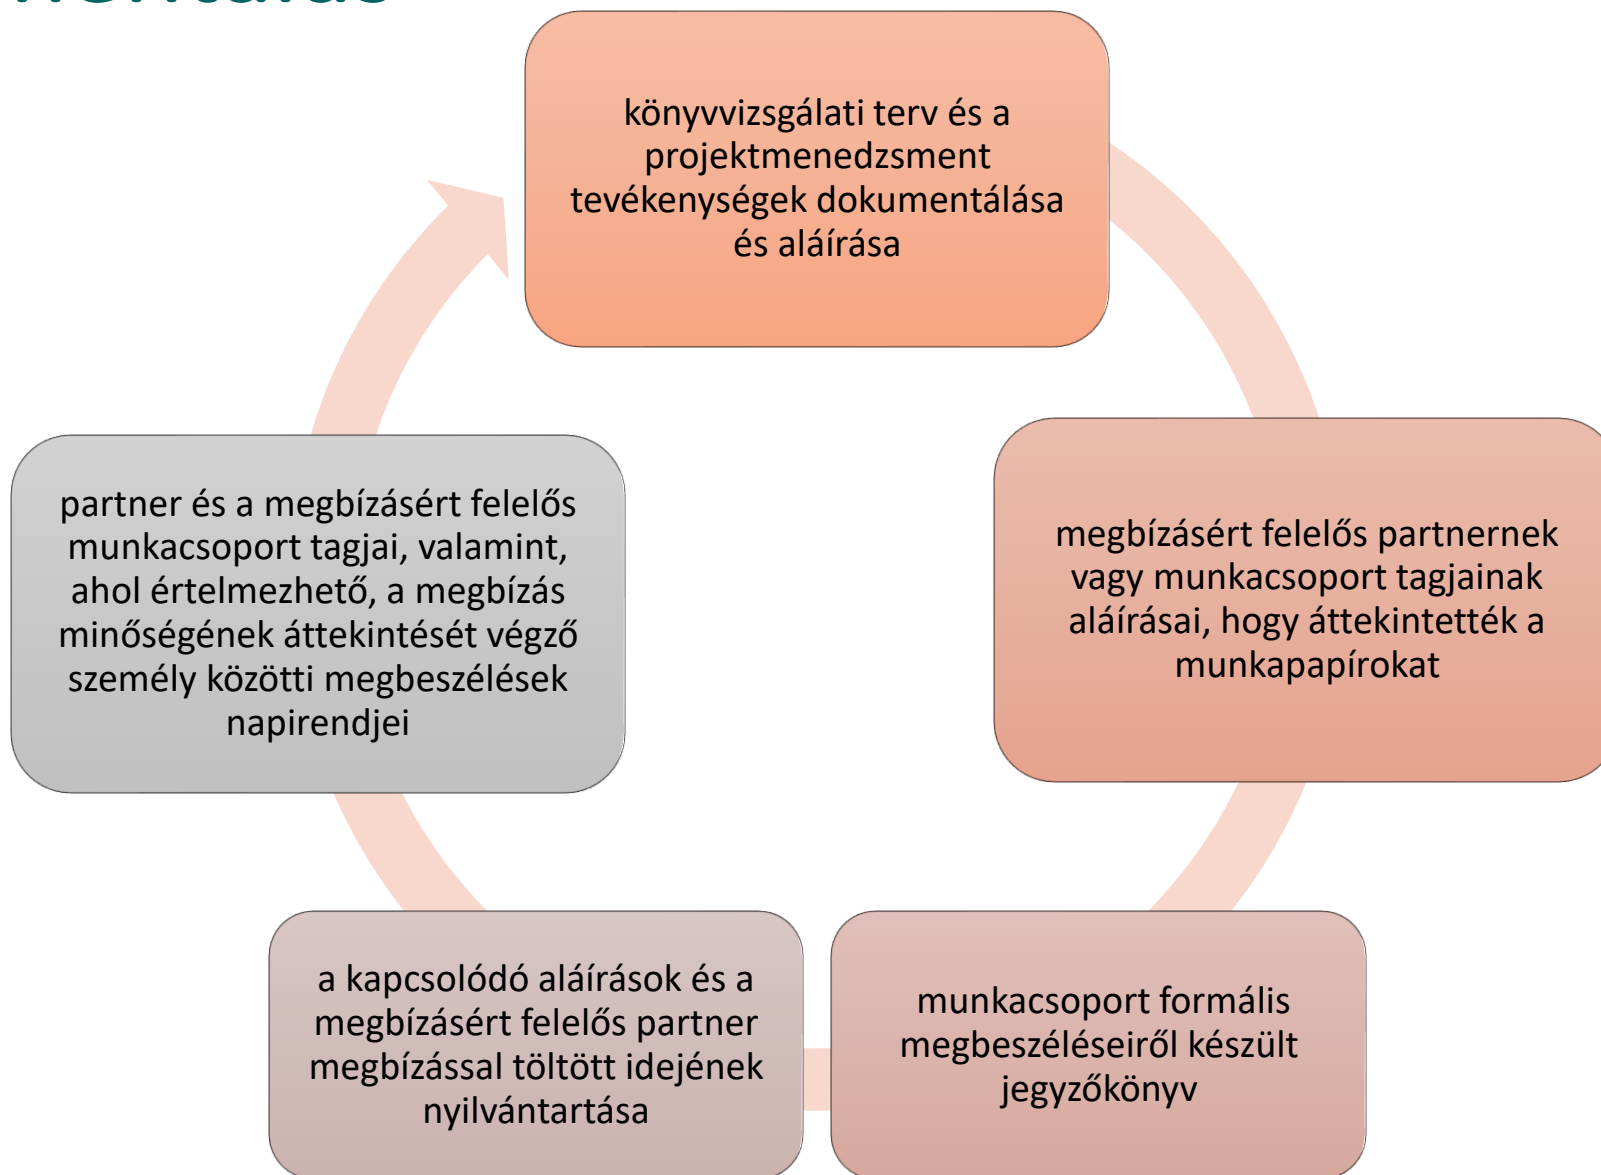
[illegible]

könyvvizsgálati terv és a projektmenedzsment tevékenységek dokumentálása és aláírása

megbízásért felelős partnernek vagy munkacsoport tagjainak aláírásai, hogy áttekintették a munkapapírokat

munkacsoport formális megbeszéléseiről készült jegyzőkönyv

a kapcsolódó aláírások és a megbízásért felelős partner megbízással töltött idejének nyilvántartása

partner és a megbízásért felelős munkacsoport tagjai, valamint, ahol értelmezhető, a megbízás minőségének áttekintését végző személy közötti megbeszélések napirendjei